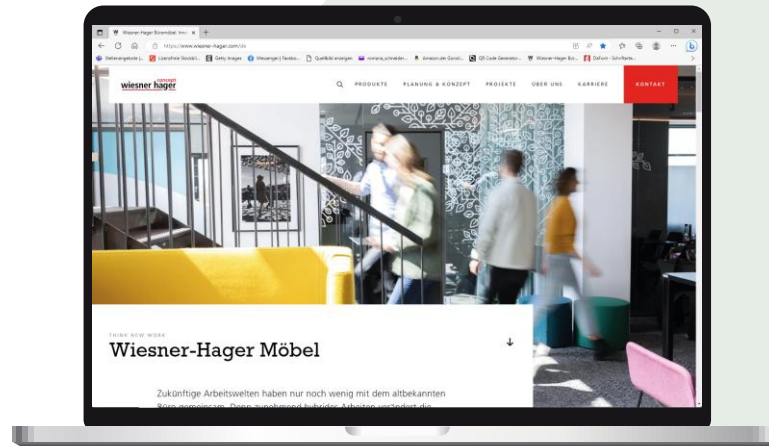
Wiesner-Hager Büromöbel: Inn ×

https://www.wiesner-hager.com/de

Stellenangebote |... Lizenzfreie Stockbil... Getty Images Messenger | Faceboo... Qualitätskrankungen... romana_schneider... Amazon.de Gorsiti... QR Code Generator... Wiesner-Hager Bü... DaFont - Schriftarte...

wiesner hager concept

PRODUKTE PLANUNG & KONZEPT PROJEKTE ÜBER UNS KARRIERE KONTAKT

THINK NEW WORK

Wiesner-Hager Möbel

Zukünftige Arbeitswelten haben nur noch wenig mit dem altbekannten Büro gemeinsam. Denn zunehmend hybrides Arbeiten verändert die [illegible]